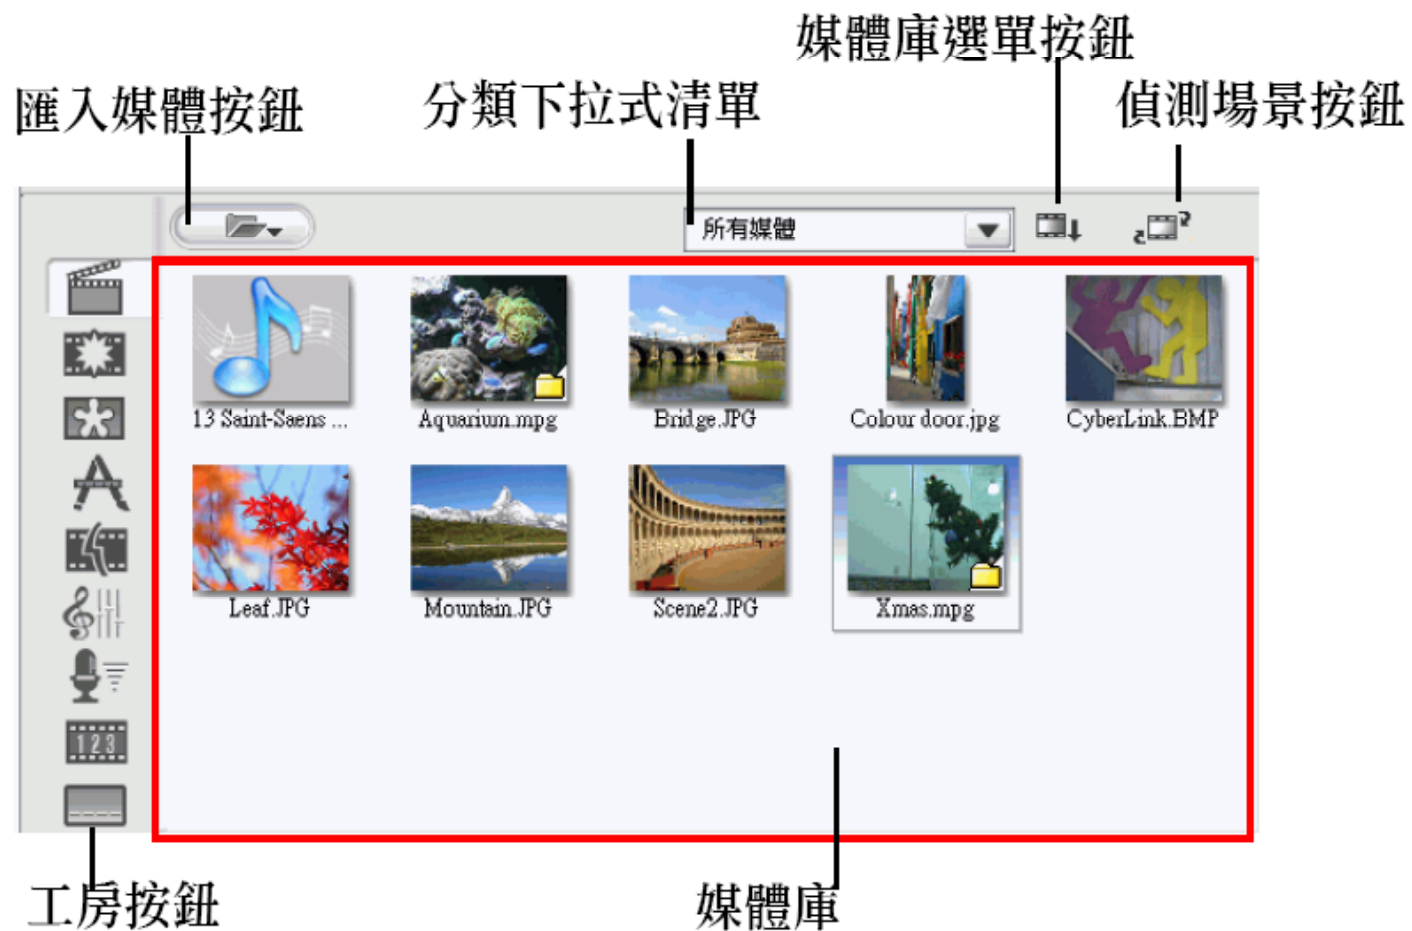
媒體庫選單按鈕

匯入媒體按鈕

分類下拉式清單

偵測場景按鈕

所有媒體

13 Saint-Saens ...

Aquarium.mpg

Bridge.JPG

Colour door.jpg

CyberLink.BMP

Leaf.JPG

Mountain.JPG

Scene2.JPG

Xmas.mpg

123

工房按鈕

媒體庫